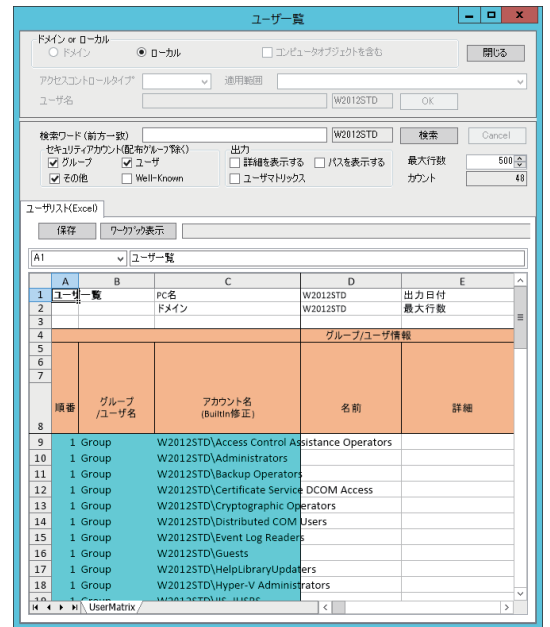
ユーザー覧

ドメイン or ローカル
ドメイン
ローカル
コンピュータオブジェクトを含む
閉じる

アクセスコントロールタイプ
適用範囲
ユーザ名
W2012STD
OK

検索ワード(前方一致)
W2012STD
検索
Cancel

セキュリティアカウント(配布グループ除く)
グループ
ユーザ
その他
Well-Known

出力
詳細を表示する
パスを表示する
ユーザマトリックス

最大行数 500
カウント 48

ユーザリスト(Excel)

保存
ワークブック表示

A1
ユーザー覧

| | A | B | C | D | E |
|---|---|---|---|---|---|
| 1 | ユーザー覧 | | PC名 | W2012STD | 出力日付 |
| 2 | | | ドメイン | W2012STD | 最大行数 |
| 3 | | | | | |
| 4 | | | | グループ/ユーザ情報 | |
| 5 | | | | | |
| 6 | | | | | |
| 7 | | | | | |
| 8 | 順番 | グループ/ユーザ名 | アカウント名 (BuiltIn修正) | 名前 | 詳細 |
| 9 | 1 | Group | W2012STD\Access Control Assistance Operators | | |
| 10 | 1 | Group | W2012STD\Administrators | | |
| 11 | 1 | Group | W2012STD\Backup Operators | | |
| 12 | 1 | Group | W2012STD\Certificate Service DCOM Access | | |
| 13 | 1 | Group | W2012STD\Cryptographic Operators | | |
| 14 | 1 | Group | W2012STD\Distributed COM Users | | |
| 15 | 1 | Group | W2012STD\Event Log Readers | | |
| 16 | 1 | Group | W2012STD\Guests | | |
| 17 | 1 | Group | W2012STD\HelpLibraryUpdaters | | |
| 18 | 1 | Group | W2012STD\Hyper-V Administrators | | |
| 19 | 1 | Group | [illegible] | | |

UserMatrix